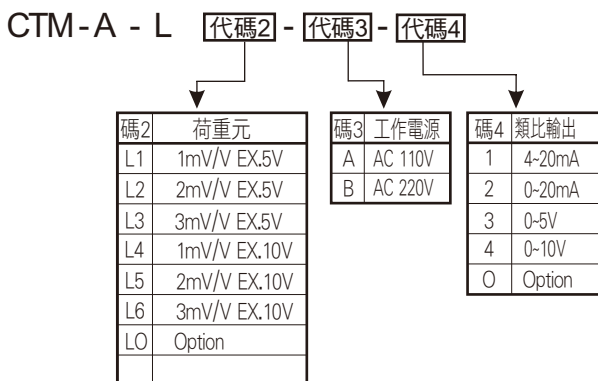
CTM - A - L 代碼2 - 代碼3 - 代碼4

| 碼2 | 荷重元 |
|---|---|
| L1 | 1mV/V EX.5V |
| L2 | 2mV/V EX.5V |
| L3 | 3mV/V EX.5V |
| L4 | 1mV/V EX.10V |
| L5 | 2mV/V EX.10V |
| L6 | 3mV/V EX.10V |
| LO | Option |
| | |

| 碼3 | 工作電源 |
|---|---|
| A | AC 110V |
| B | AC 220V |

| 碼4 | 類比輸出 |
|---|---|
| 1 | 4~20mA |
| 2 | 0~20mA |
| 3 | 0~5V |
| 4 | 0~10V |
| O | Option |